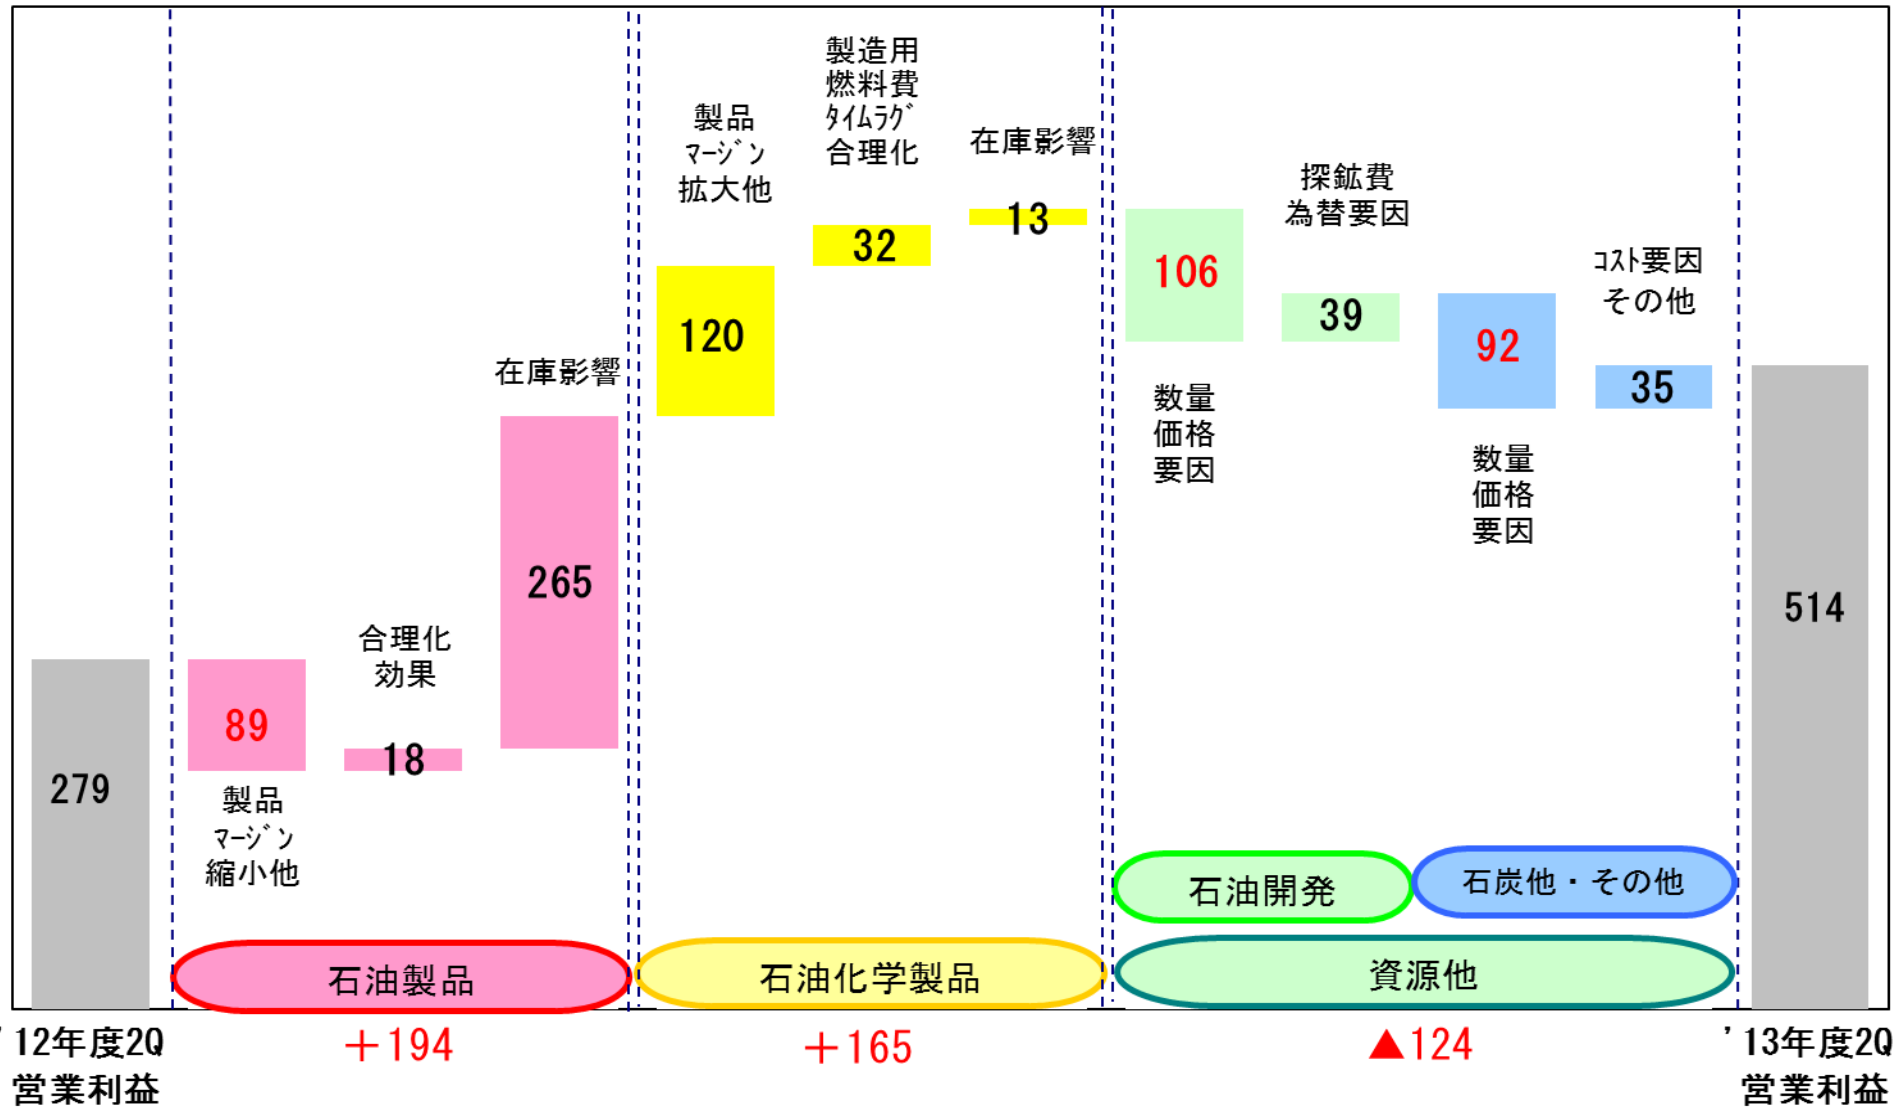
279

89
製品
ﾏｰｼﾞﾝ
縮小他

合理化
効果
18

在庫影響
265

製品
ﾏｰｼﾞﾝ
拡大他
120

製造用
燃料費
ﾀｲﾑﾗｸﾞ
合理化
32

在庫影響
13

106
数量
価格
要因

探鉱費
為替要因
39

92
数量
価格
要因

ｺｽﾄ要因
その他
35

514

石油製品
石油化学製品
石油開発
石炭他・その他
資源他

'12年度2Q
営業利益

＋194
＋165
▲124

'13年度2Q
営業利益